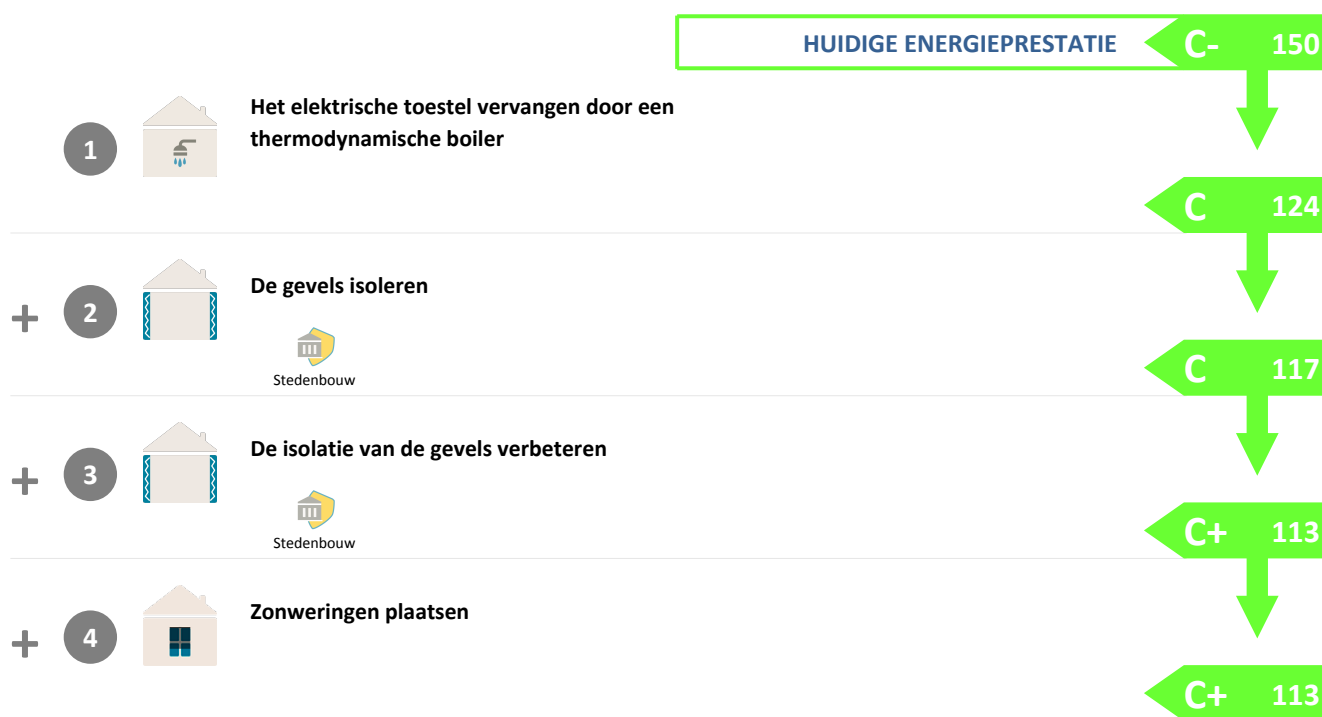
HUIDIGE ENERGIEPRESTATIE C- 150

1 Het elektrische toestel vervangen door een thermodynamische boiler

C 124

+ 2 De gevels isoleren

Stedenbouw

C 117

+ 3 De isolatie van de gevels verbeteren

Stedenbouw

C+ 113

+ 4 Zonweringen plaatsen

C+ 113